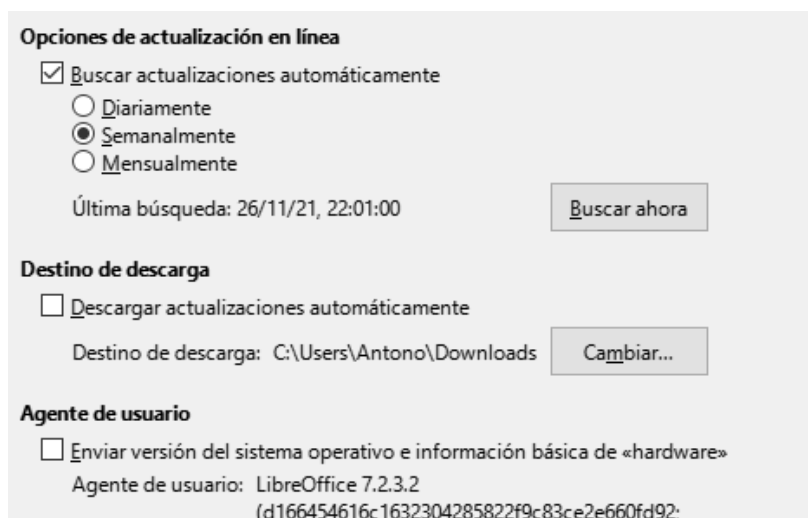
Opciones de actualización en línea

Buscar actualizaciones automáticamente

Diariamente

Semanalmente

Mensualmente

Última búsqueda: 26/11/21, 22:01:00

Buscar ahora

Destino de descarga

Descargar actualizaciones automáticamente

Destino de descarga: C:\Users\Antono\Downloads

Cambiar...

Agente de usuario

Enviar versión del sistema operativo e información básica de «hardware»

Agente de usuario: LibreOffice 7.2.3.2 (d166454616c1632304285822f9c83ce2e660fd92;